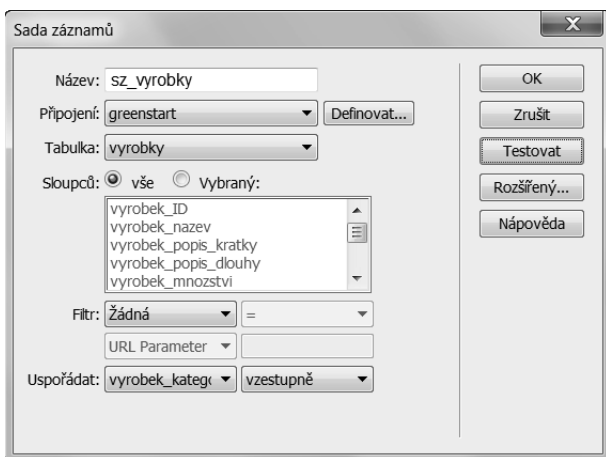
Sada záznamů

Název: sz_vyrobky

Připojení: greenstart

Definovat...

Tabulka: vyrobky

Sloupců: vše Vybraný:

vyrobek_ID
vyrobek_nazev
vyrobek_popis_kratky
vyrobek_popis_dlouhy
vyrobek_mnozstvi

Filtr: Žádná =

URL Parameter

Uspořádat: vyrobek_katego vzestupně

OK

Zrušit

Testovat

Rozšířený...

Nápověda